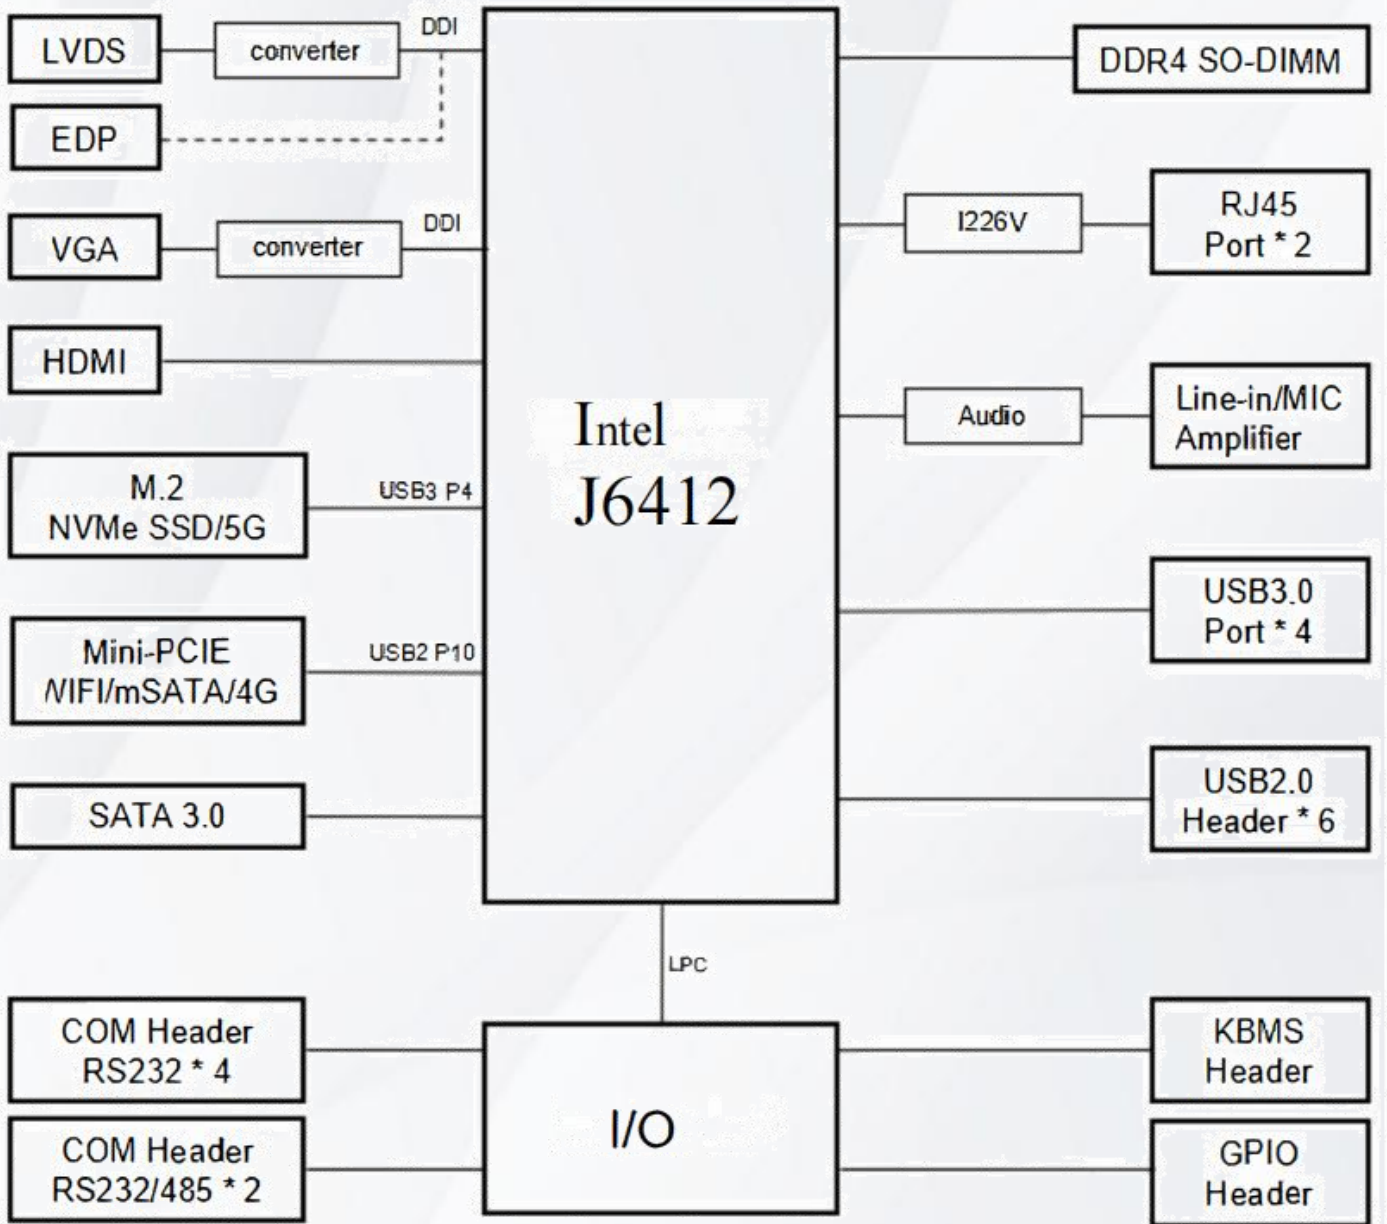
LVDS
converter
DDI
EDP
VGA
converter
DDI
HDMI
M.2
NVMe SSD/5G
USB3 P4
Mini-PCIE
NIFI/mSATA/4G
USB2 P10
SATA 3.0
Intel
J6412
DDR4 SO-DIMM
I226V
RJ45
Port * 2
Audio
Line-in/MIC
Amplifier
USB3.0
Port * 4
USB2.0
Header * 6
LPC
COM Header
RS232 * 4
COM Header
RS232/485 * 2
I/O
KBMS
Header
GPIO
Header